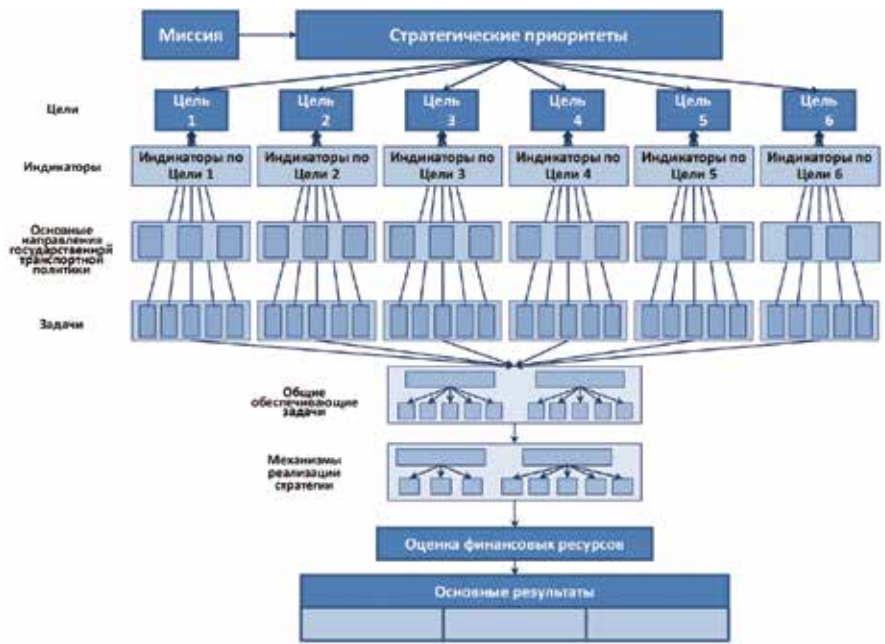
Миссия

Стратегические приоритеты

Цели

Цель 1

Цель 2

Цель 3

Цель 4

Цель 5

Цель 6

Индикаторы

Индикаторы по Цели 1

Индикаторы по Цели 2

Индикаторы по Цели 3

Индикаторы по Цели 4

Индикаторы по Цели 5

Индикаторы по Цели 6

Основные направления государственной транспортной политики

Задачи

Общие обеспечивающие задачи

Механизмы реализации стратегии

Оценка финансовых ресурсов

Основные результаты